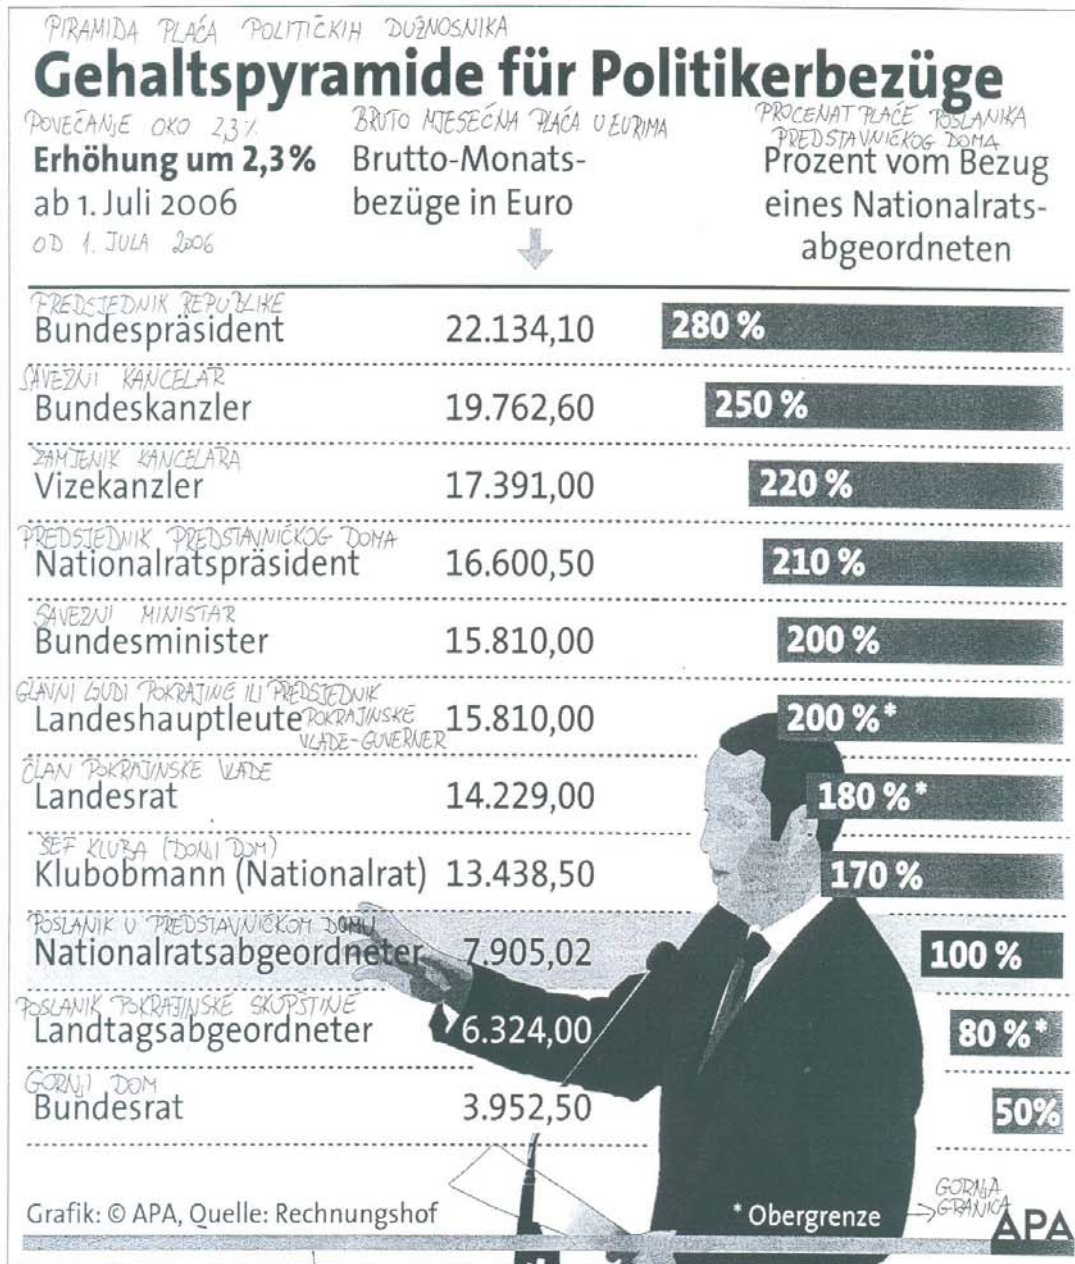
PIRAMIDA PLAĆA POLITIČKIH DUŽNOSNIKA
Gehaltspyramide für Politikerbezüge

POVEĆANJE OKO 2,3%
Erhöhung um 2,3 %
ab 1. Juli 2006
OD 1. JULA 2006

BRUTO MJESEČNA PLAĆA U EURIMA
Brutto-Monatsbezüge in Euro

PROCENAT PLAĆE POSLANIKA PREDSTAVNIČKOG DOMA
Prozent vom Bezug eines Nationalratsabgeordneten

| | | |
|---|---|---|
| PREDSJEDNIK REPUBLIKE Bundespräsident | 22.134,10 | 280 % |
| SAVEZNI KANCELAR Bundeskanzler | 19.762,60 | 250 % |
| ZAMJENIK KANCELARA Vizekanzler | 17.391,00 | 220 % |
| PREDSJEDNIK PREDSTAVNIČKOG DOMA Nationalratspräsident | 16.600,50 | 210 % |
| SAVEZNI MINISTAR Bundesminister | 15.810,00 | 200 % |
| GLAVNI LJUDI POKRAJINE ILI PREDSJEDNIK POKRAJINSKE VLADE-GUVERNER Landeshauptleute | 15.810,00 | 200 %* |
| ČLAN POKRAJINSKE VLADE Landesrat | 14.229,00 | 180 %* |
| ŠEF KLUBA (DONJI DOM) Klubobmann (Nationalrat) | 13.438,50 | 170 % |
| POSLANIK U PREDSTAVNIČKOM DOMU Nationalratsabgeordneter | 7.905,02 | 100 % |
| POSLANIK POKRAJINSKE SKUPŠTINE Landtagsabgeordneter | 6.324,00 | 80 %* |
| GORNJI DOM Bundesrat | 3.952,50 | 50% |

Grafik: © APA, Quelle: Rechnungshof
* Obergrenze GORNJA GRANICA
APA